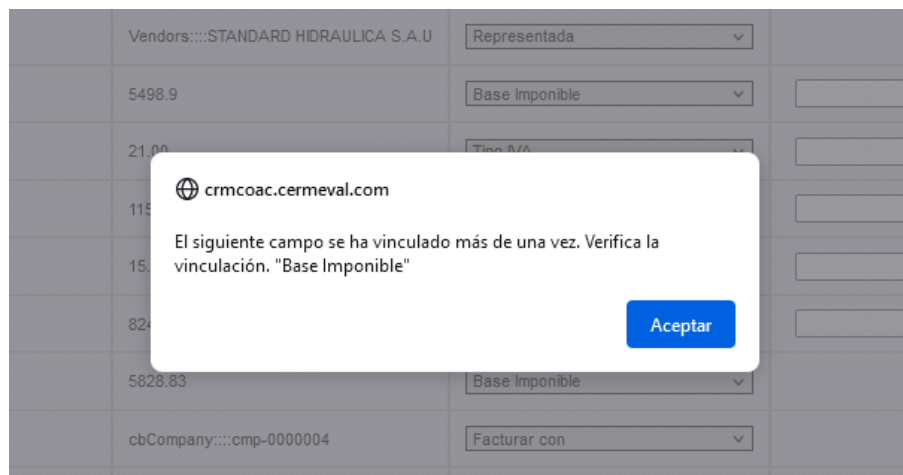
Vendors::::STANDARD HIDRAULICA S.A.U | Representada

5498.9 | Base Imponible

21.00 | Tipo IVA

115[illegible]

15.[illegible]

824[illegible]

5828.83 | Base Imponible

cbCompany::::cmp-0000004 | Facturar con

crmcoac.cermeval.com

El siguiente campo se ha vinculado más de una vez. Verifica la vinculación. "Base Imponible"

Aceptar